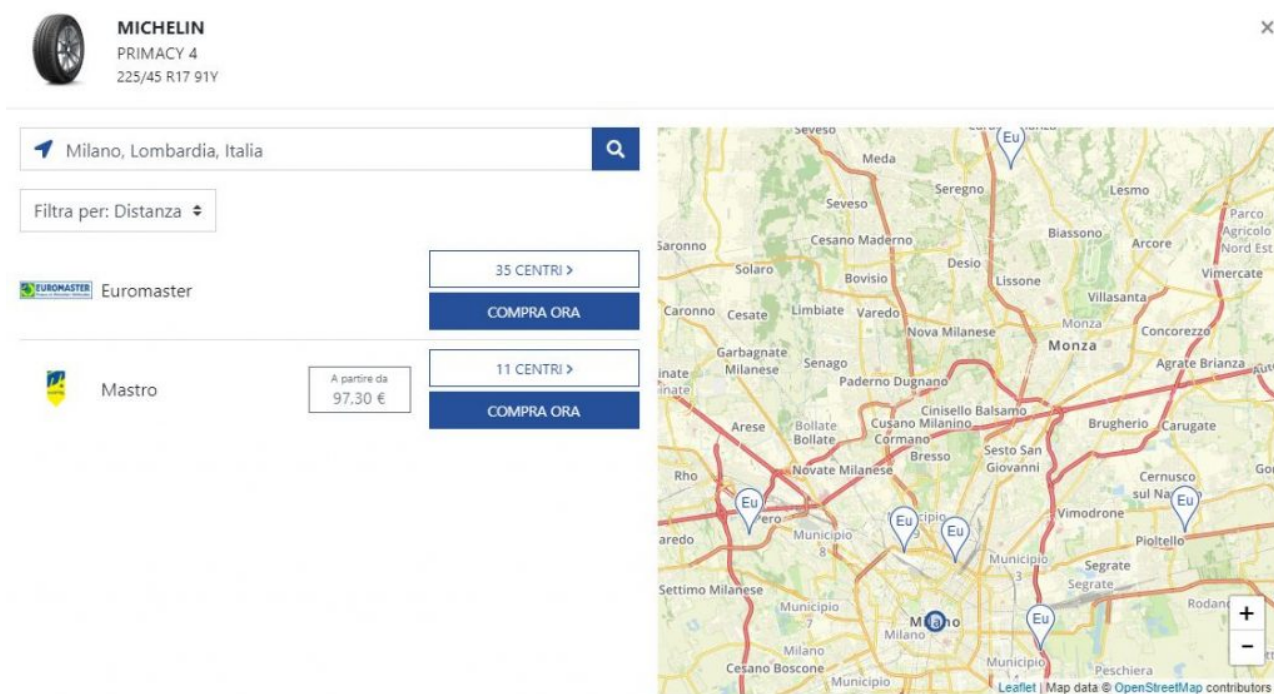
MICHELIN
PRIMACY 4
225/45 R17 91Y

×

Milano, Lombardia, Italia

Filtra per: Distanza ⬍

EUROMASTER Euromaster
35 CENTRI >
COMPRA ORA

Mastro
A partire da
97,30 €
11 CENTRI >
COMPRA ORA

Seveso
Meda
Seregno
Lesmo
Parco Agricolo Nord Est
Seveso
Saronno
Cesano Maderno
Biassono
Arcore
Solaro
Desio
Vimercate
Bovisio
Lissone
Villasanta
Caronno
Cesate
Limbiate
Varedo
Monza
Concorezzo
Nova Milanese
Garbagnate Milanese
Monza
Senago
Agrate Brianza
Paderno Dugnano
Cinisello Balsamo
Arese
Bollate
Cusano Milanino
Brugherio
Carugate
Bollate
Cormano
Sesto San Giovanni
Bresso
Rho
Novate Milanese
Cernusco sul Naviglio
Eu
Municipio 8
Municipio 9
Vimodrone
Municipio 3
Pioltello
Segrate
Segrate
Settimo Milanese
Municipio 7
Milano
Milano
Rodano
Milano
Cesano Boscone
Municipio
Municipio
Peschiera
Eu
+
−
Leaflet | Map data © OpenStreetMap contributors